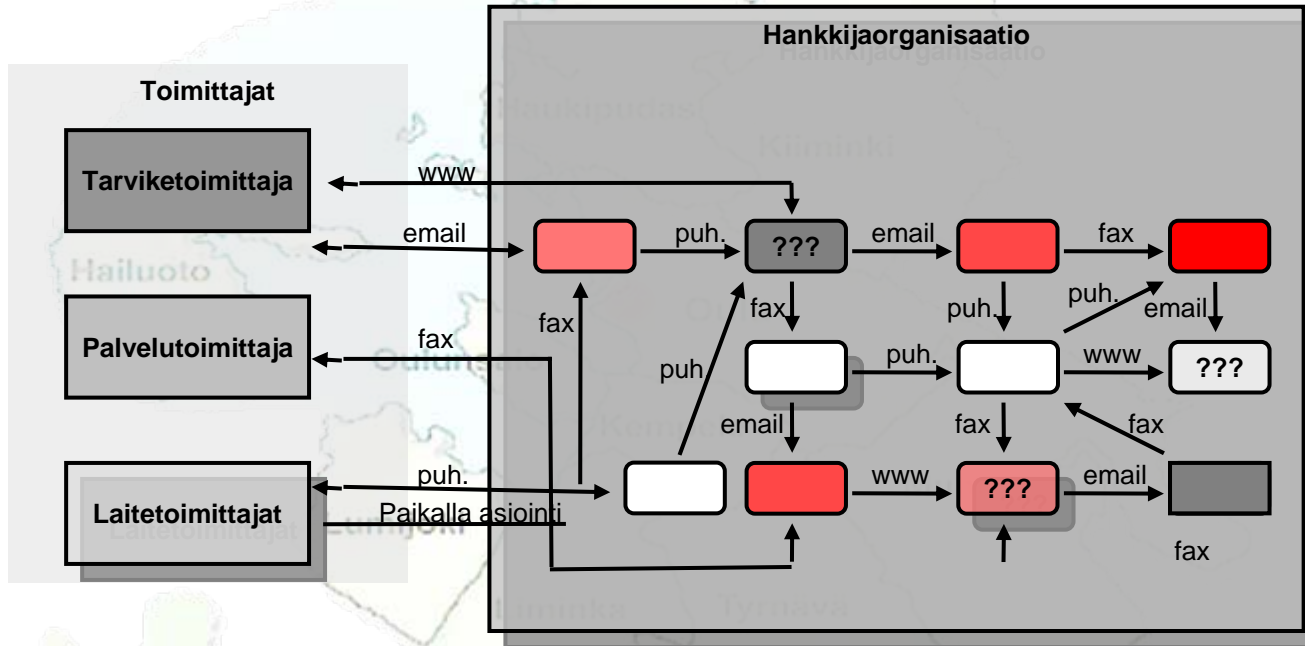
Hankkijaorganisaatio

Toimittajat

Tarviketoimittaja

Palvelutoimittaja

Laitetoimittajat

www

email

fax

puh.

Paikalla asiointi

puh.

???

email

fax

fax

puh

fax

puh.

puh.

email

www

???

email

fax

fax

www

???

email

fax

Hailuoto